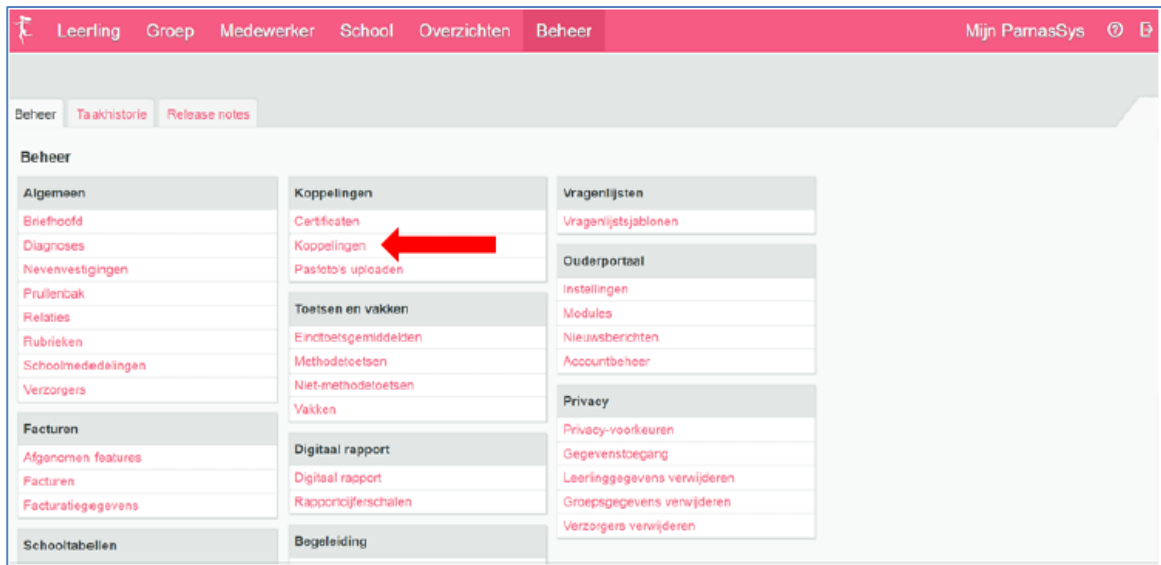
Leerling Groep Medewerker School Overzichten Beheer Mijn ParnasSys

Beheer Taakhistorie Release notes

Beheer

Algemeen
Briefhoofd
Diagnoses
Nevenvestigingen
Prullenbak
Relaties
Rubrieken
Schoolmededelingen
Verzorgers

Facturen
Afgenomen features
Facturen
Facturatiegegevens

Schooltabellen

Koppelingen
Certificaten
Koppelingen
Pasfoto's uploaden

Toetsen en vakken
Eindtoetsgemiddelden
Methodetoetsen
Niet-methodetoetsen
Vakken

Digitaal rapport
Digitaal rapport
Rapportcijferschalen

Begeleiding

Vragenlijsten
Vragenlijstsjablonen

Ouderportaal
Instellingen
Modules
Nieuwsberichten
Accountbeheer

Privacy
Privacy-voorkeuren
Gegevenstoegang
Leerlinggegevens verwijderen
Groepsgegevens verwijderen
Verzorgers verwijderen